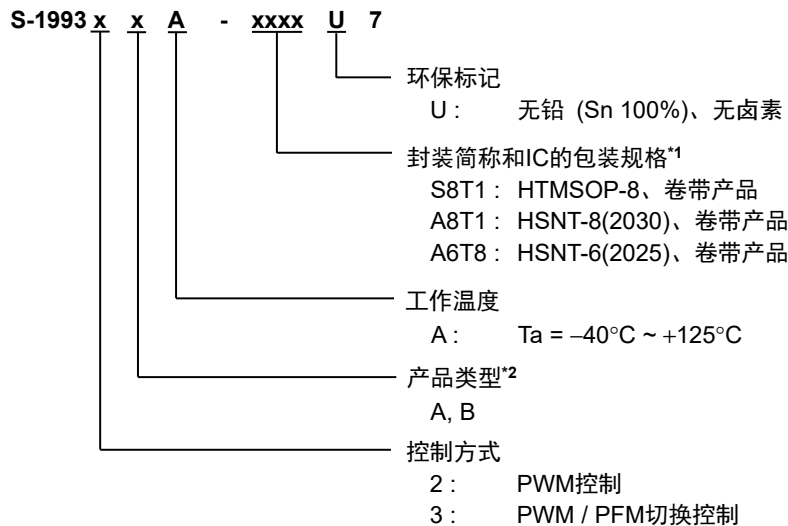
S-1993 x x A - xxxx U 7

环保标记
U : 无铅 (Sn 100%)、无卤素

封装简称和IC的包装规格*1
S8T1 : HTMSOP-8、卷带产品
A8T1 : HSNT-8(2030)、卷带产品
A6T8 : HSNT-6(2025)、卷带产品

工作温度
A : Ta = −40°C ~ +125°C

产品类型*2
A, B

控制方式
2 : PWM控制
3 : PWM / PFM切换控制